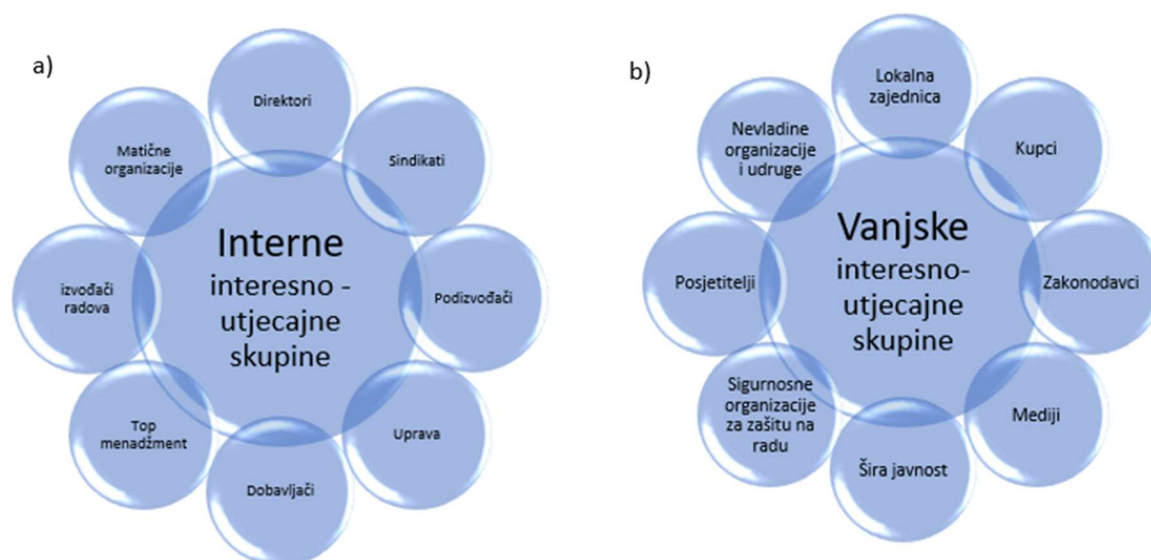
a)

Interne interesno - utjecajne skupine

Direktori

Sindikati

Podizvođači

Uprava

Dobavljači

Top menadžment

izvođači radova

Matične organizacije

b)

Vanjske interesno-utjecajne skupine

Lokalna zajednica

Kupci

Zakonodavci

Mediji

Šira javnost

Sigurnosne organizacije za zašitu na radu

Posjetitelji

Nevladine organizacije i udruge